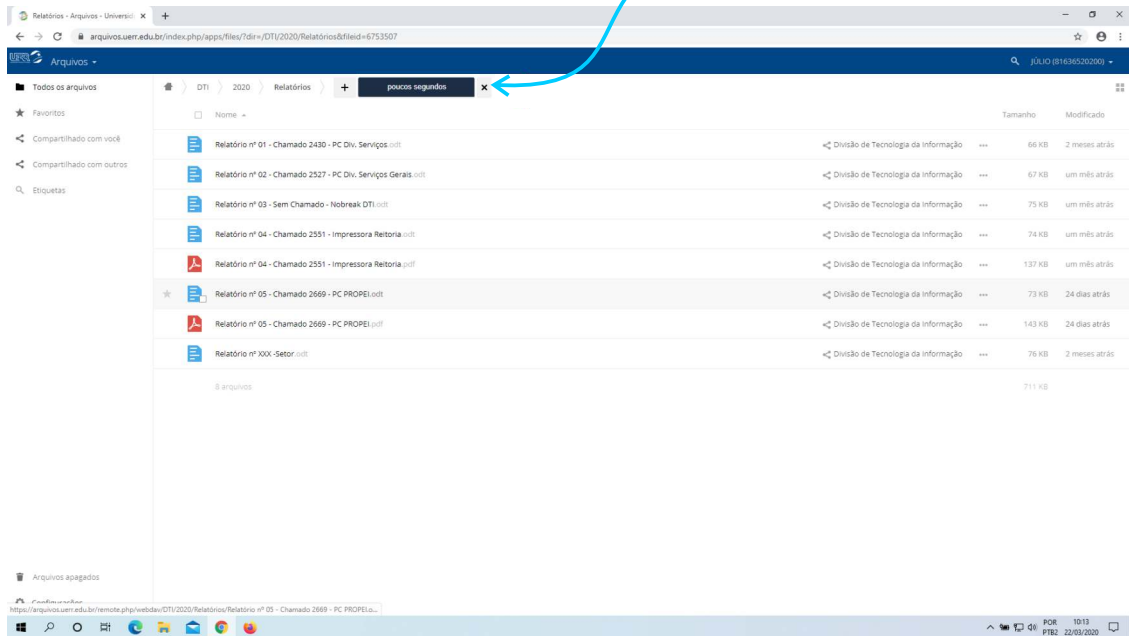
Relatórios - Arquivos - Universid ×  +

arquivos.uerr.edu.br/index.php/apps/files/?dir=/DTI/2020/Relatórios&fileid=6753507

UERR Arquivos

JÚLIO (81636520200)

Todos os arquivos
Favoritos
Compartilhado com você
Compartilhado com outros
Etiquetas

DTI 2020 Relatórios + poucos segundos ×

Nome Tamanho Modificado

| Nome | | | Tamanho | Modificado |
|---|---|---|---|---|
| Relatório nº 01 - Chamado 2430 - PC Div. Serviços.odt | Divisão de Tecnologia da Informação | ... | 66 KB | 2 meses atrás |
| Relatório nº 02 - Chamado 2527 - PC Div. Serviços Gerais.odt | Divisão de Tecnologia da Informação | ... | 67 KB | um mês atrás |
| Relatório nº 03 - Sem Chamado - Nobreak DTI.odt | Divisão de Tecnologia da Informação | ... | 75 KB | um mês atrás |
| Relatório nº 04 - Chamado 2551 - Impressora Reitoria.odt | Divisão de Tecnologia da Informação | ... | 74 KB | um mês atrás |
| Relatório nº 04 - Chamado 2551 - Impressora Reitoria.pdf | Divisão de Tecnologia da Informação | ... | 137 KB | um mês atrás |
| Relatório nº 05 - Chamado 2669 - PC PROPEI.odt | Divisão de Tecnologia da Informação | ... | 73 KB | 24 dias atrás |
| Relatório nº 05 - Chamado 2669 - PC PROPEI.pdf | Divisão de Tecnologia da Informação | ... | 143 KB | 24 dias atrás |
| Relatório nº XXX -Setor.odt | Divisão de Tecnologia da Informação | ... | 76 KB | 2 meses atrás |

8 arquivos 711 KB

Arquivos apagados
Configurações

https://arquivos.uerr.edu.br/remote.php/webdav/DTI/2020/Relatórios/Relatório nº 05 - Chamado 2669 - PC PROPEI.o...

POR PTB2 10:13 22/03/2020